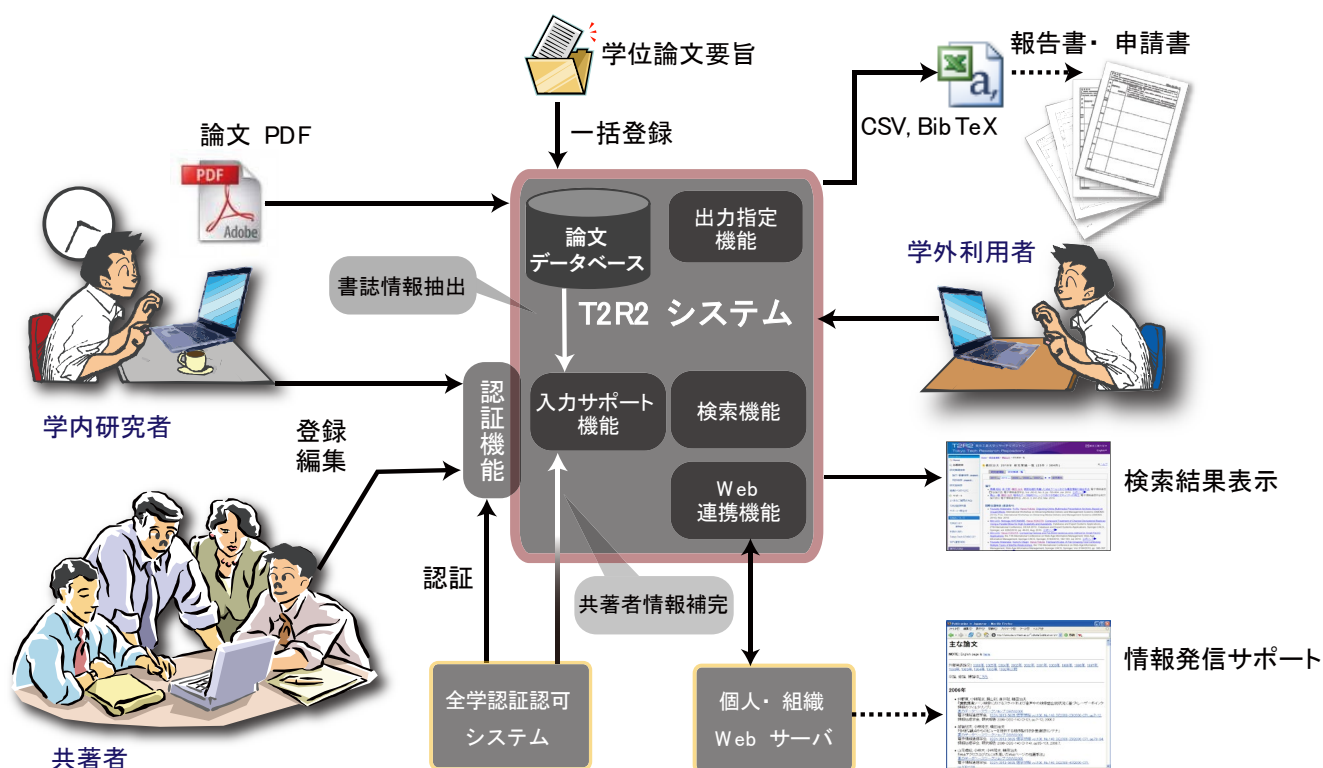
学位論文要旨

一括登録

報告書・申請書

CSV, BibTeX

論文 PDF

PDF

Adobe

論文
データベース

出力指定
機能

学外利用者

書誌情報抽出

T2R2 システム

認証機能

入力サポート
機能

検索機能

学内研究者

登録
編集

Web
連携機能

検索結果表示

認証

共著者情報補完

主な論文

2006年

情報発信サポート

全学認証認可
システム

個人・組織
Web サーバ

共著者